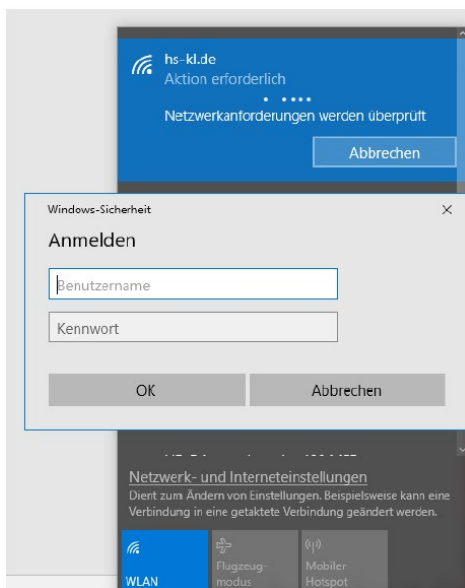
hs-kl.de
Aktion erforderlich

Netzwerkanforderungen werden überprüft

Abbrechen

Windows-Sicherheit

×

Anmelden

Benutzername

Kennwort

OK

Abbrechen

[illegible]

Netzwerk- und Interneteinstellungen
Dient zum Ändern von Einstellungen. Beispielsweise kann eine Verbindung in eine getaktete Verbindung geändert werden.

WLAN

Flugzeugmodus

Mobiler Hotspot